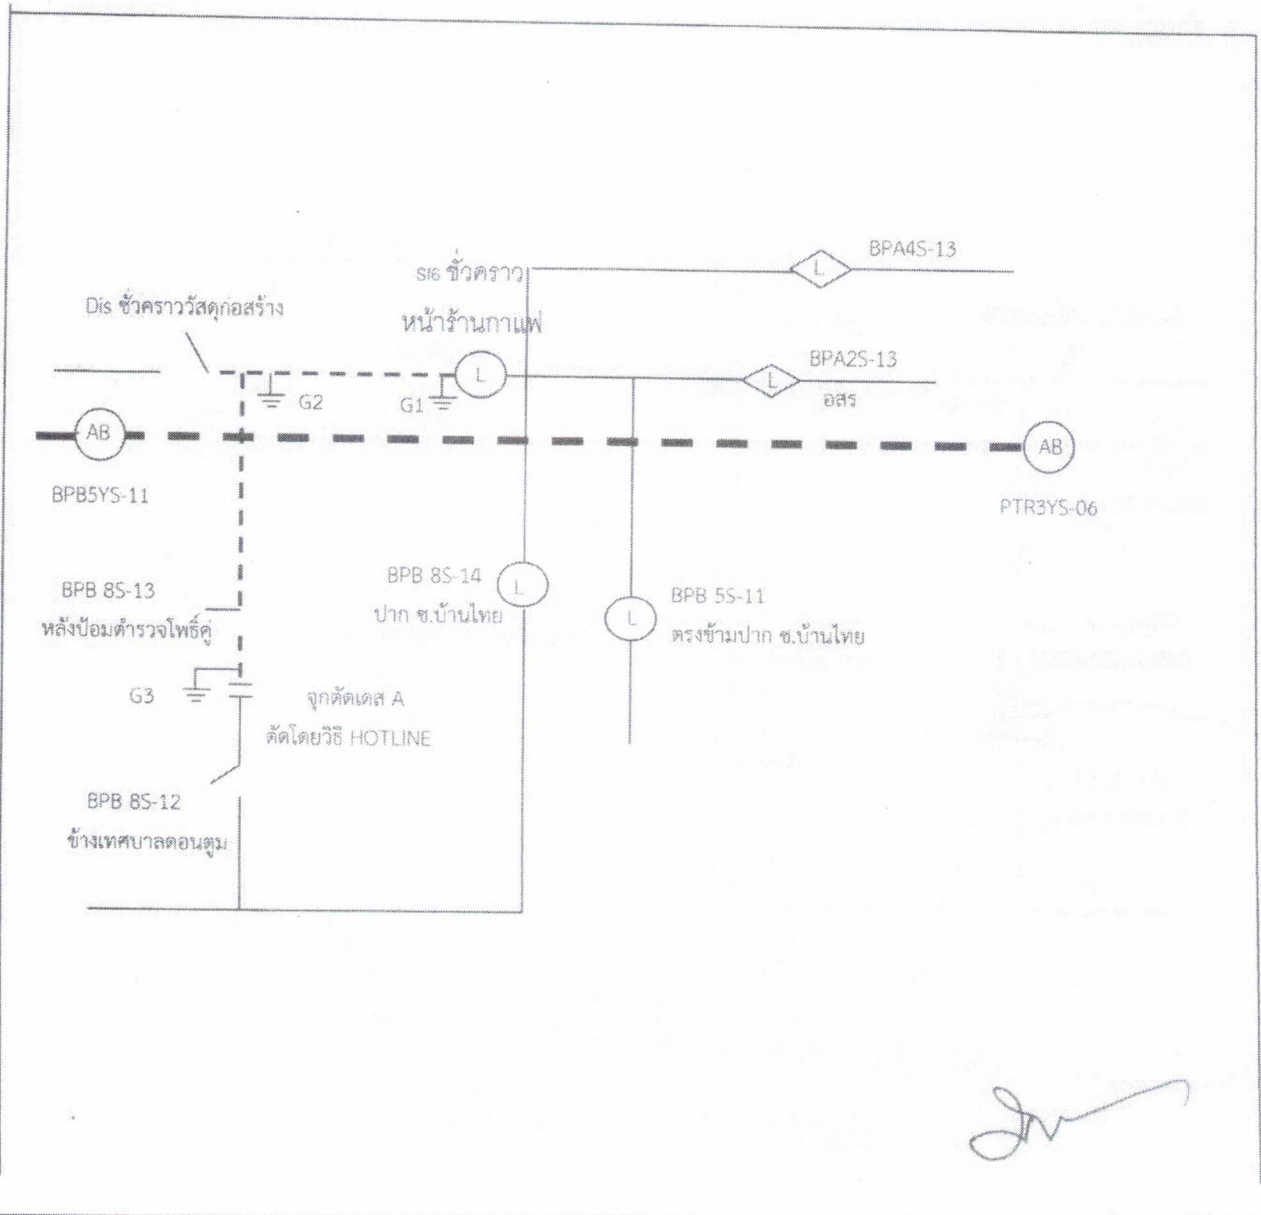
BPA4S-13

SI6 ชั่วคราว

หน้าร้านกาแฟ

Dis ชั่วคราววัสดุก่อสร้าง

BPA2S-13

อสร

L

L

L

G2

G1

AB

AB

BPB5YS-11

PTR3YS-06

BPB 8S-14

ปาก ซ.บ้านไทย

L

BPB 5S-11

ตรงข้ามปาก ซ.บ้านไทย

L

BPB 8S-13

หลังป้อมตำรวจโพธิ์คู่

G3

จุกตัดเดส A

ตัดโดยวิธี HOTLINE

BPB 8S-12

ข้างเทศบาลดอนตูม